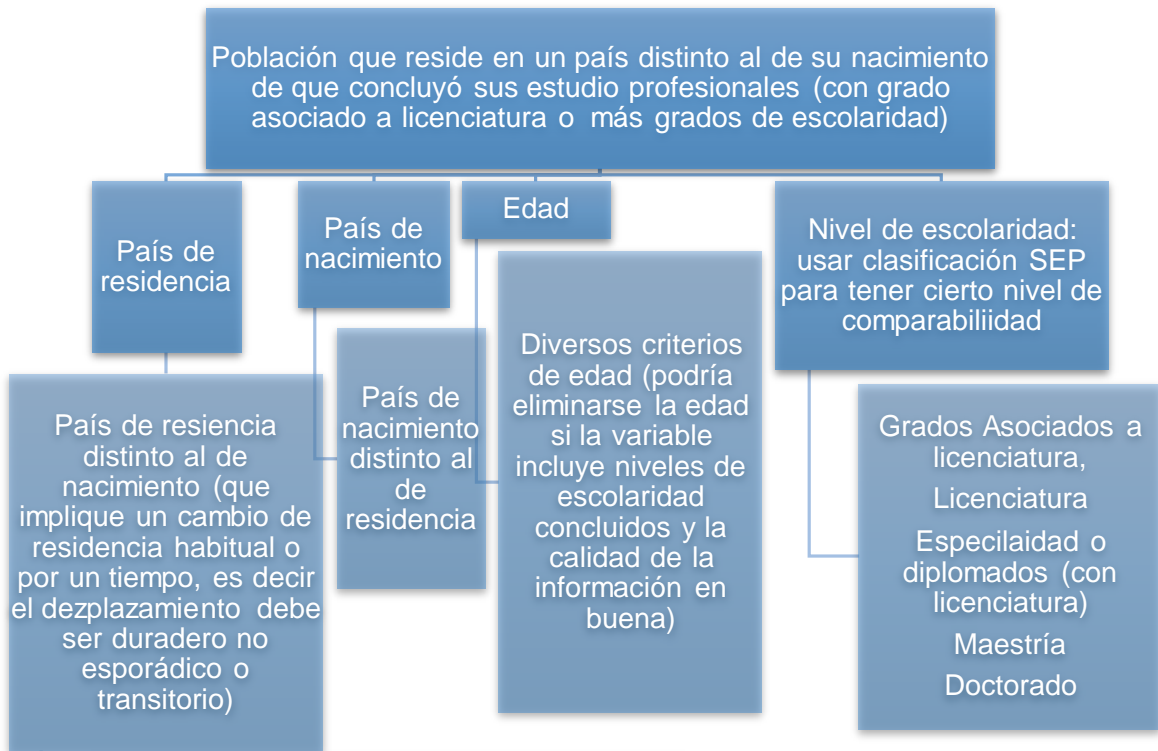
Población que reside en un país distinto al de su nacimiento de que concluyó sus estudio profesionales (con grado asociado a licenciatura o más grados de escolaridad)

País de residencia

País de resiencia distinto al de nacimiento (que implique un cambio de residencia habitual o por un tiempo, es decir el dezplazamiento debe ser duradero no esporádico o transitorio)

País de nacimiento

País de nacimiento distinto al de residencia

Edad

Diversos criterios de edad (podría eliminarse la edad si la variable incluye niveles de escolaridad concluidos y la calidad de la información en buena)

Nivel de escolaridad: usar clasificación SEP para tener cierto nivel de comparabiliidad

Grados Asociados a licenciatura,

Licenciatura

Especilaidad o diplomados (con licenciatura)

Maestría

Doctorado